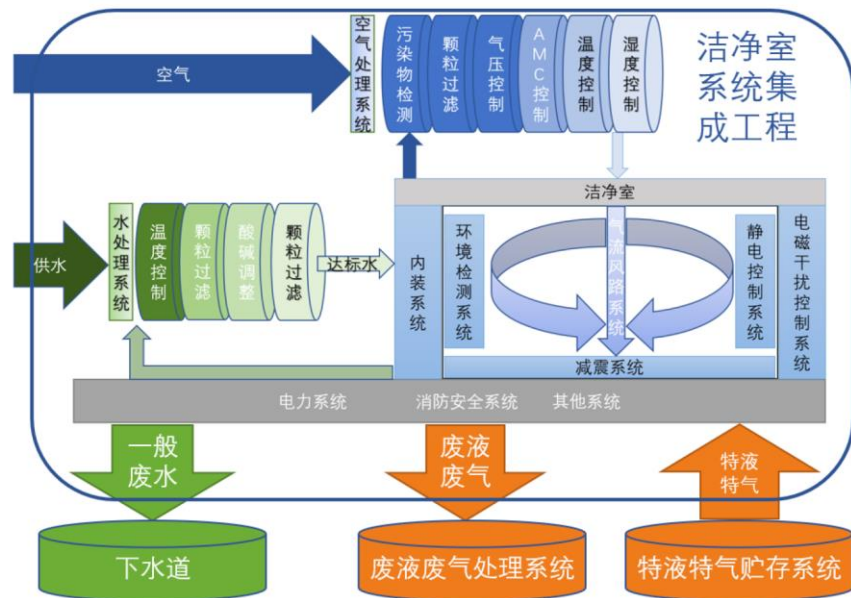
洁净室系统集成工程

空气

空气处理系统

污染物检测

颗粒过滤

气压控制

AMC控制

温度控制

湿度控制

洁净室

供水

水处理系统

温度控制

颗粒过滤

酸碱调整

颗粒过滤

达标水

内装系统

环境检测系统

气流风路系统

静电控制系统

电磁干扰控制系统

减震系统

电力系统 消防安全系统 其他系统

一般废水

废液废气

特液特气

下水道

废液废气处理系统

特液特气贮存系统